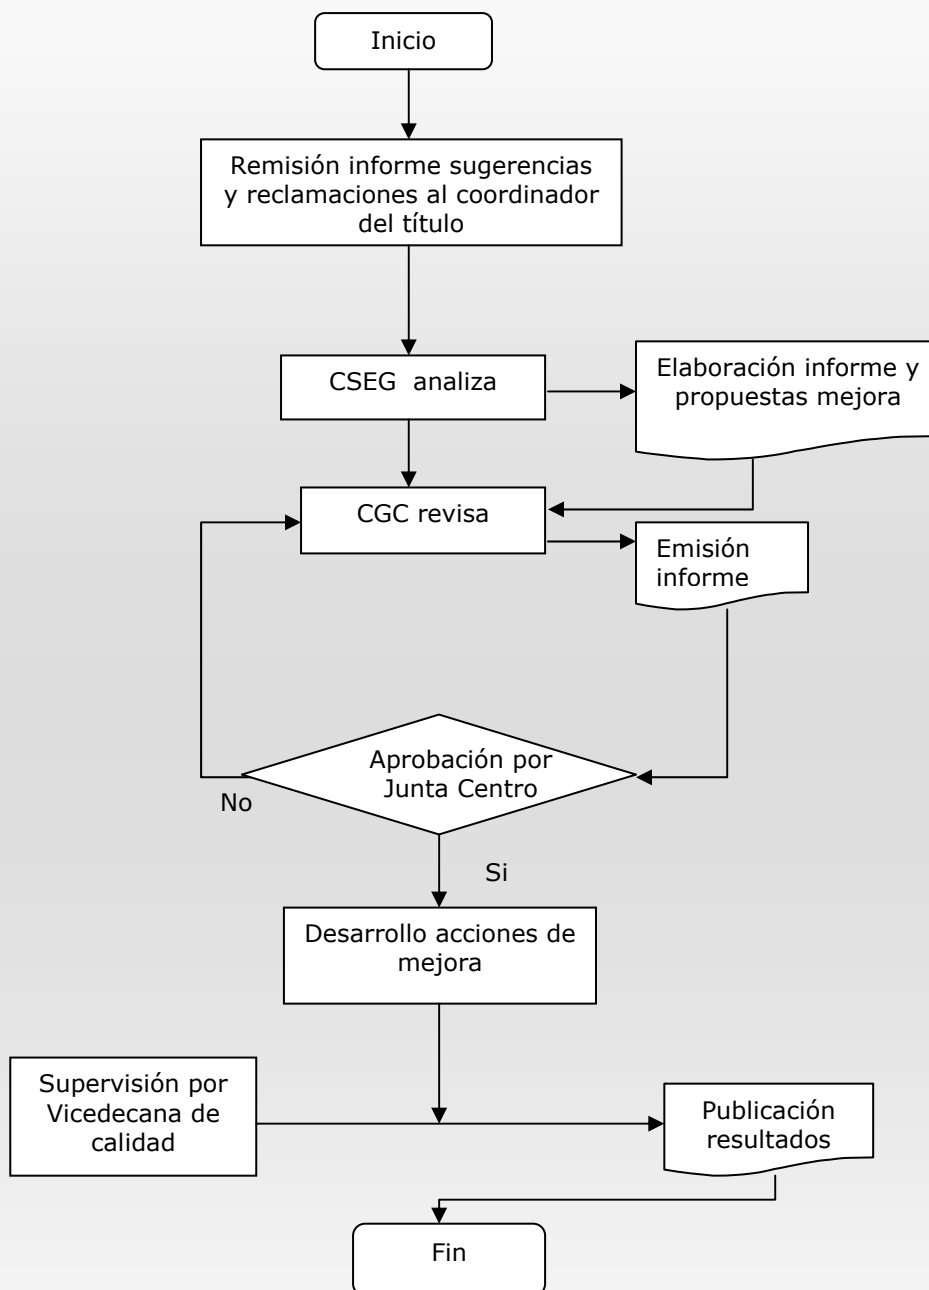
Inicio

Remisión informe sugerencias y reclamaciones al coordinador del título

CSEG analiza

Elaboración informe y propuestas mejora

CGC revisa

Emisión informe

Aprobación por Junta Centro

No

Si

Desarrollo acciones de mejora

Supervisión por Vicedecana de calidad

Publicación resultados

Fin